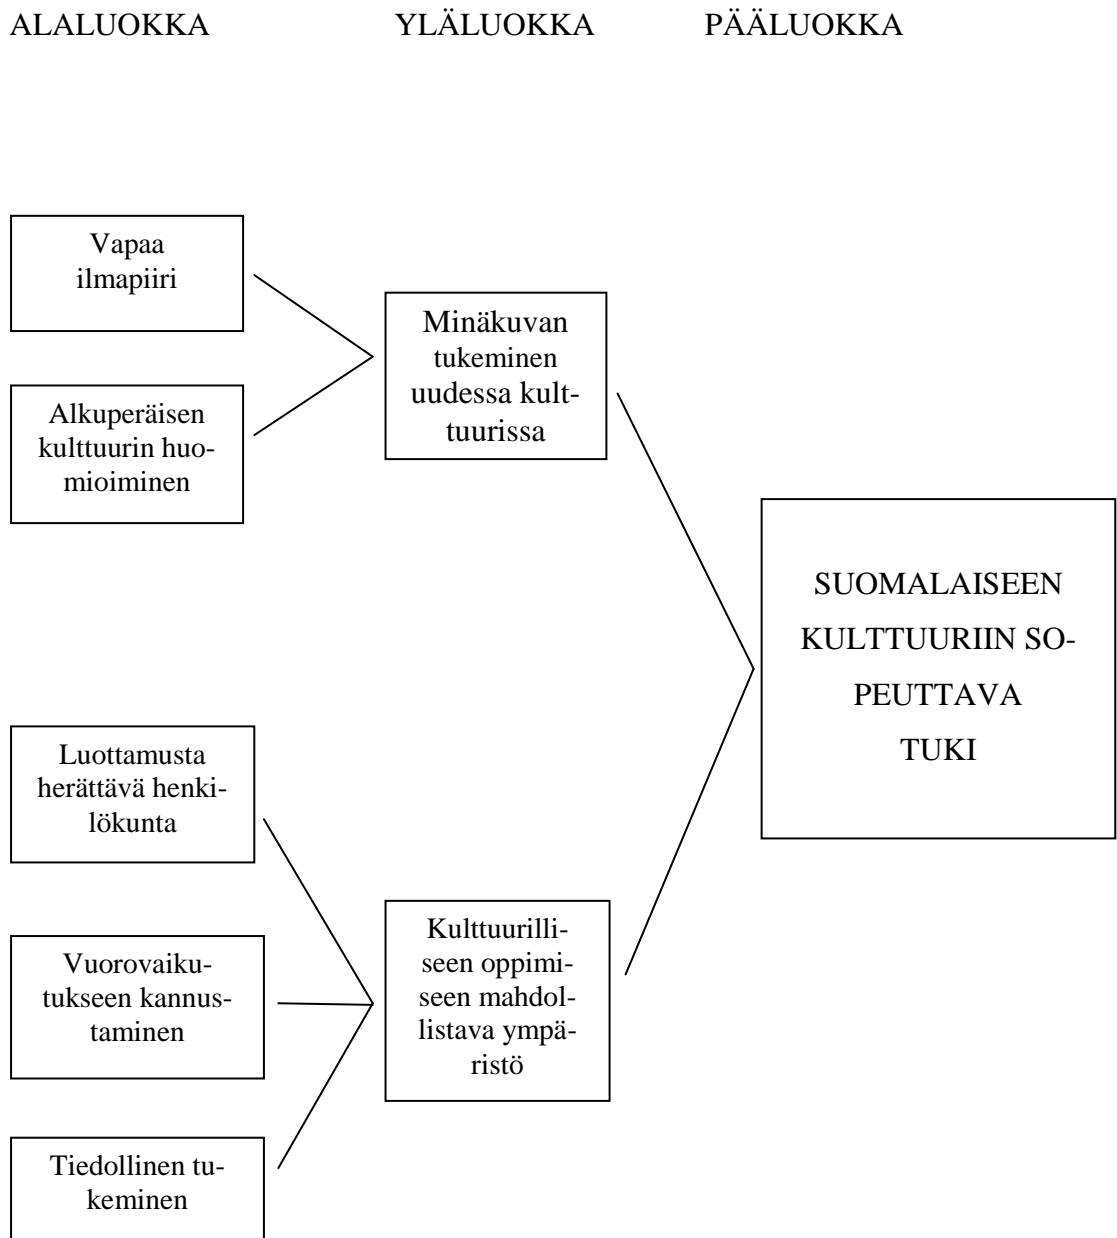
ALALUOKKA YLÄLUOKKA PÄÄLUOKKA

Vapaa ilmapiiri

Alkuperäisen kulttuurin huomioiminen

Minäkuvan tukeminen uudessa kulttuurissa

SUOMALAISEEN KULTTUURIIN SOPEUTTAVA TUKI

Luottamusta herättävä henkilökunta

Vuorovaikutukseen kannustaminen

Tiedollinen tukeminen

Kulttuurilliseen oppimiseen mahdollistava ympäristö